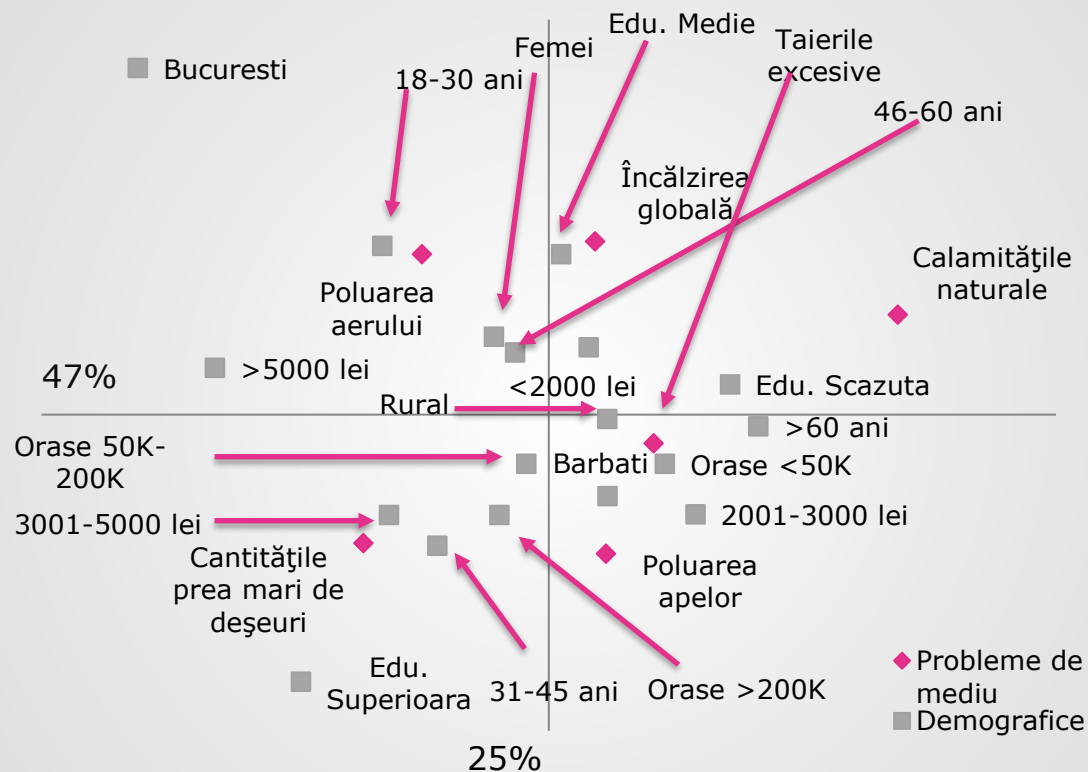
Bucuresti

18-30 ani

Femei

Edu. Medie

Taierile excesive

46-60 ani

Încălzirea globală

Calamităţile naturale

Poluarea aerului

47%

>5000 lei

<2000 lei

Edu. Scazuta

Rural

>60 ani

Orase 50K-200K

Barbati

Orase <50K

3001-5000 lei

2001-3000 lei

Cantităţile prea mari de deşeuri

Poluarea apelor

Edu. Superioara

31-45 ani

Orase >200K

Probleme de mediu

Demografice

25%